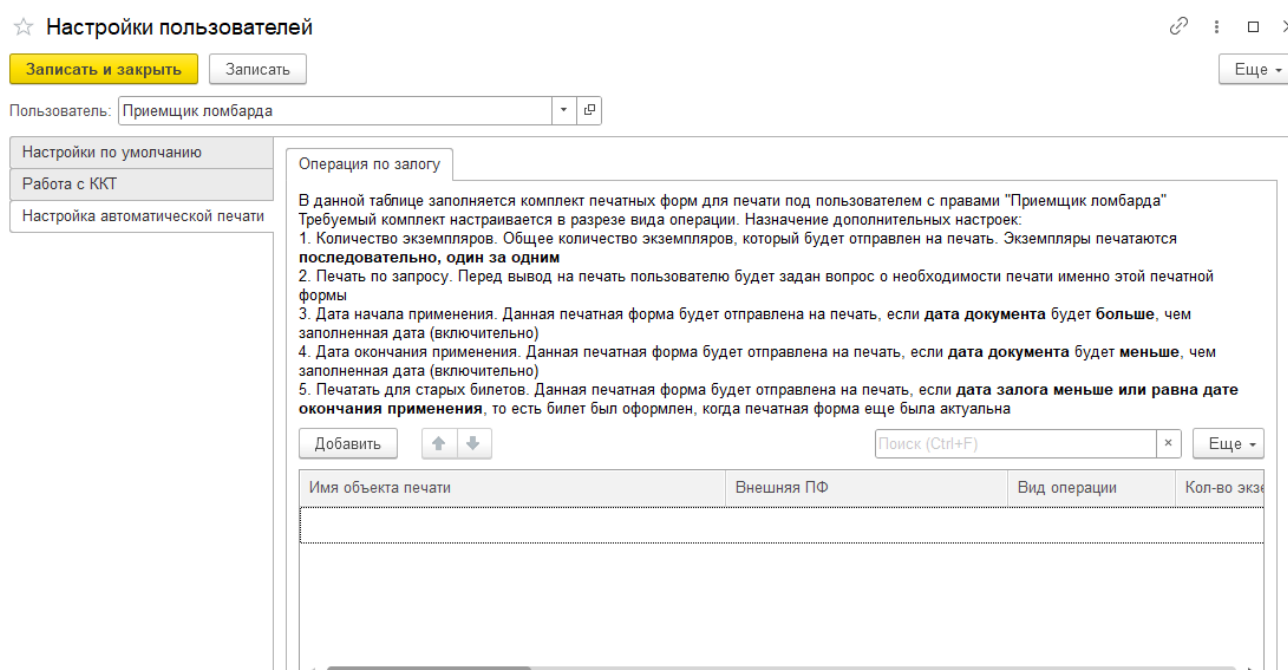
☆ Настройки пользователей

Записать и закрыть Записать Еще

Пользователь: Приемщик ломбарда

Настройки по умолчанию
Работа с ККТ
Настройка автоматической печати

Операция по залогу

В данной таблице заполняется комплект печатных форм для печати под пользователем с правами "Приемщик ломбарда"
Требуемый комплект настраивается в разрезе вида операции. Назначение дополнительных настроек:
1. Количество экземпляров. Общее количество экземпляров, который будет отправлен на печать. Экземпляры печатаются **последовательно, один за одним**
2. Печать по запросу. Перед вывод на печать пользователю будет задан вопрос о необходимости печати именно этой печатной формы
3. Дата начала применения. Данная печатная форма будет отправлена на печать, если **дата документа** будет **больше**, чем заполненная дата (включительно)
4. Дата окончания применения. Данная печатная форма будет отправлена на печать, если **дата документа** будет **меньше**, чем заполненная дата (включительно)
5. Печатать для старых билетов. Данная печатная форма будет отправлена на печать, если **дата залога меньше или равна дате окончания применения**, то есть билет был оформлен, когда печатная форма еще была актуальна

Добавить Поиск (Ctrl+F) × Еще

| Имя объекта печати | Внешняя ПФ | Вид операции | Кол-во экзе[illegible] |
|---|---|---|---|
| | | | |